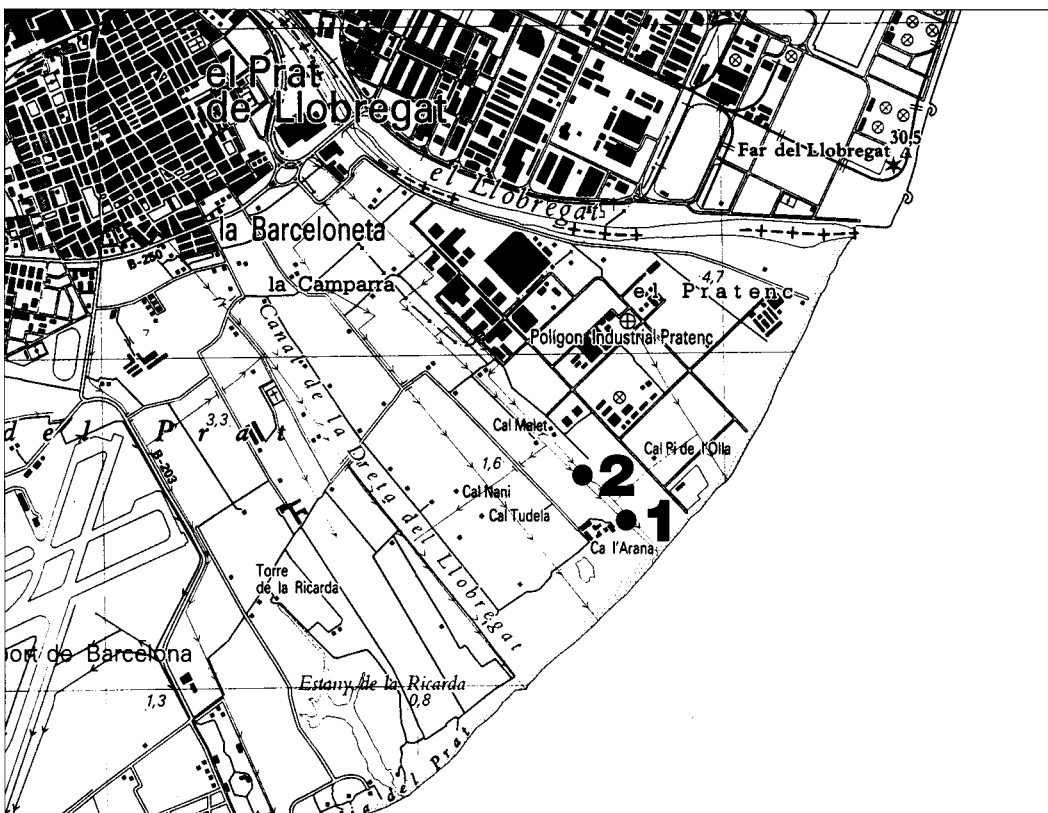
el Prat de Llobregat

30,5

Far del Llobregat 4

el Llobregat

la Barceloneta

B-250

la Camparra

4,7

el Pratenc

Polígon Industrial Pratenc

Canal de la Dreta del Llobregat

d e l P r a t

3,3

B-203

Cal Melet

Cal Pi de l'Olla

1,6

2

Cal Nani

Cal Tudela

1

Ca l'Arana

Torre de la Ricarda

ort de Barcelona

Estany de la Ricarda

1,3

0,8

del Prat